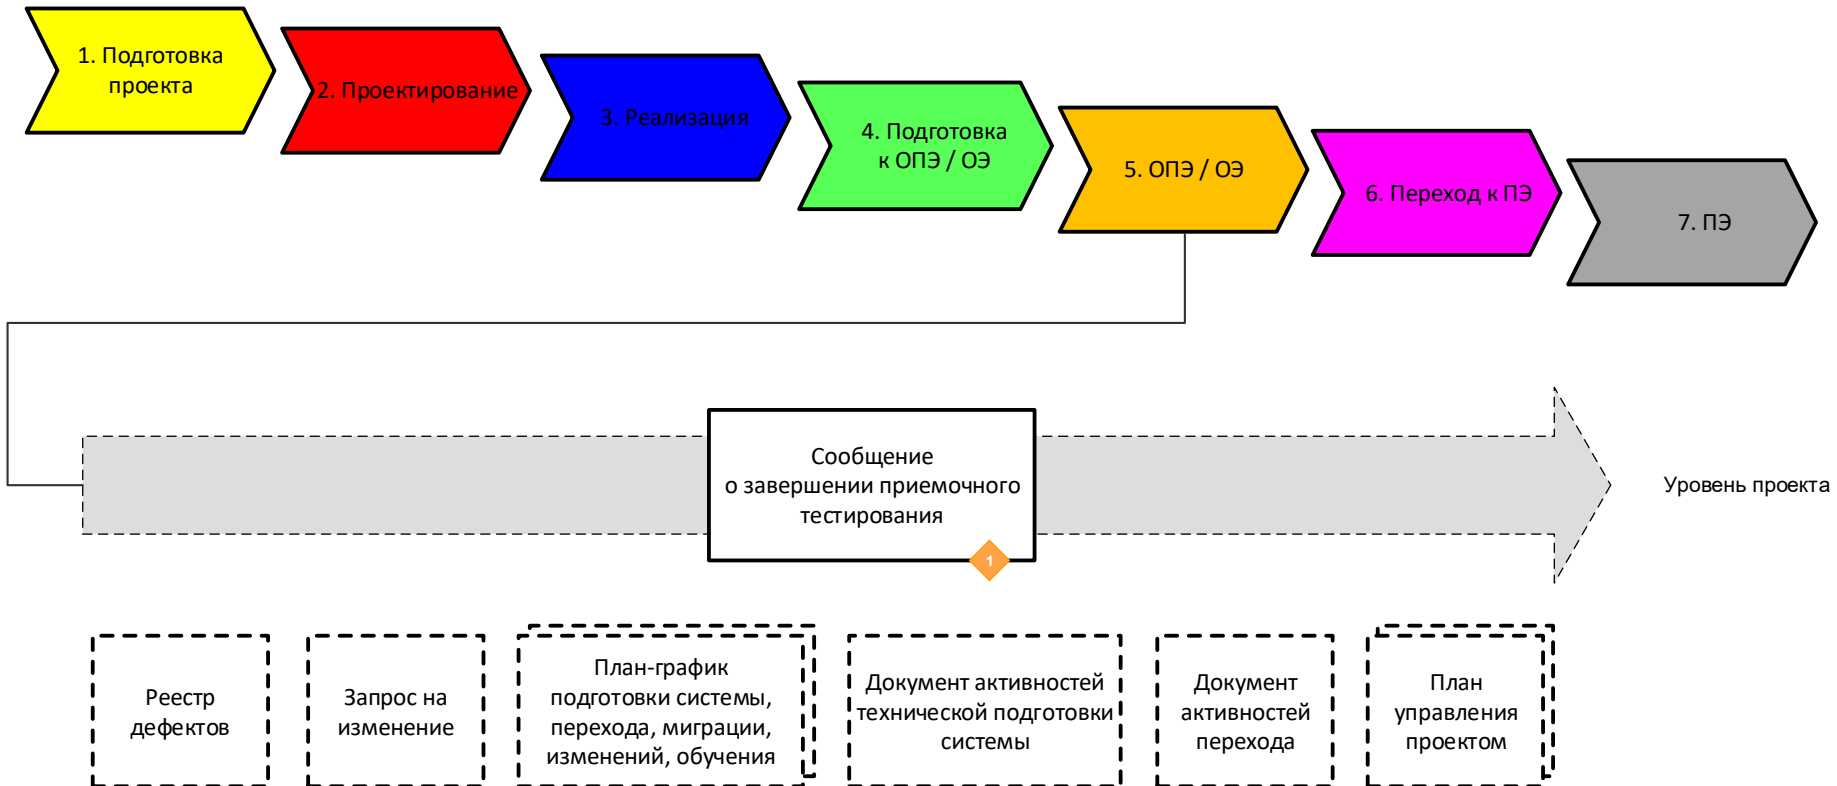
1. Подготовка проекта

2. Проектирование

3. Реализация

4. Подготовка к ОПЭ / ОЭ

5. ОПЭ / ОЭ

6. Переход к ПЭ

7. ПЭ

Сообщение о завершении приемочного тестирования

1

Уровень проекта

Реестр дефектов

Запрос на изменение

План-график подготовки системы, перехода, миграции, изменений, обучения

Документ активностей технической подготовки системы

Документ активностей перехода

План управления проектом